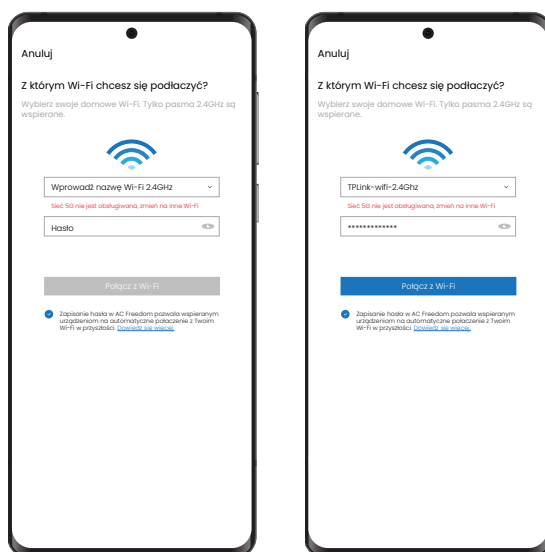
Anuluj

Z którym Wi-Fi chcesz się podłączyć?

Wybierz swoje domowe Wi-Fi. Tylko pasma 2.4GHz są wspierane.

Wprowadź nazwę Wi-Fi 2.4GHz

Sieć 5G nie jest obsługiwana, zmień na inne Wi-Fi

Hasło

Połącz z Wi-Fi

Zapisanie hasła w AC Freedom pozwala wspieranym urządzeniom na automatyczne połączenie z Twoim Wi-Fi w przyszłości. Dowiedz się więcej.

Anuluj

Z którym Wi-Fi chcesz się podłączyć?

Wybierz swoje domowe Wi-Fi. Tylko pasma 2.4GHz są wspierane.

TPLink-wifi-2.4Ghz

Sieć 5G nie jest obsługiwana, zmień na inne Wi-Fi

**************

Połącz z Wi-Fi

Zapisanie hasła w AC Freedom pozwala wspieranym urządzeniom na automatyczne połączenie z Twoim Wi-Fi w przyszłości. Dowiedz się więcej.